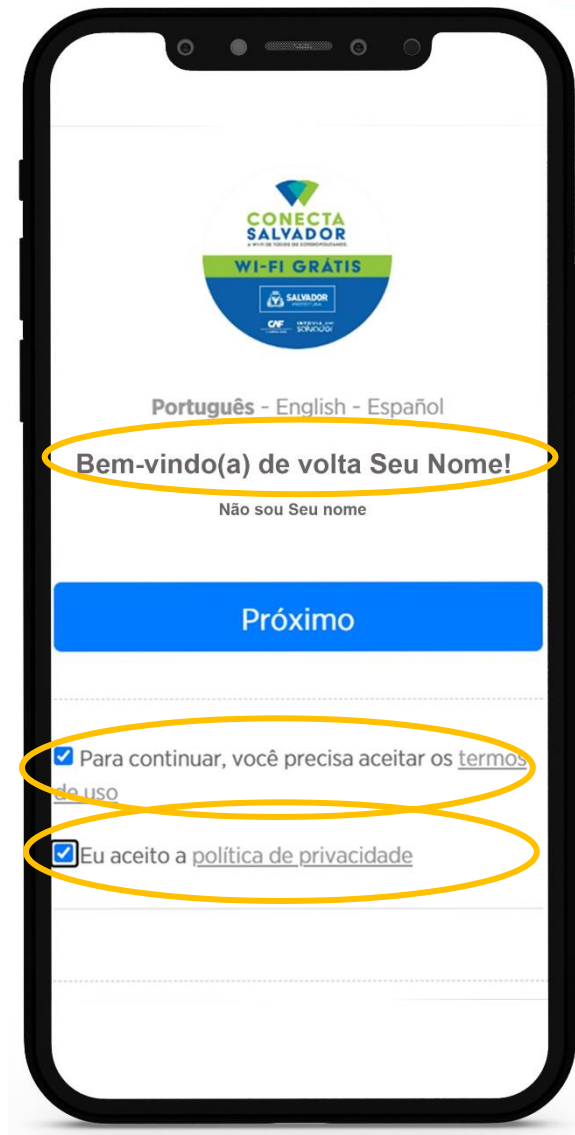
CONECTA SALVADOR
A WI-FI DE TODOS OS SOTEROPOLITANOS
WI-FI GRÁTIS
SALVADOR
PREFEITURA
CAF
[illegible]

Português - English - Español

Bem-vindo(a) de volta Seu Nome!

Não sou Seu nome

Próximo

Para continuar, você precisa aceitar os termos de uso

Eu aceito a política de privacidade